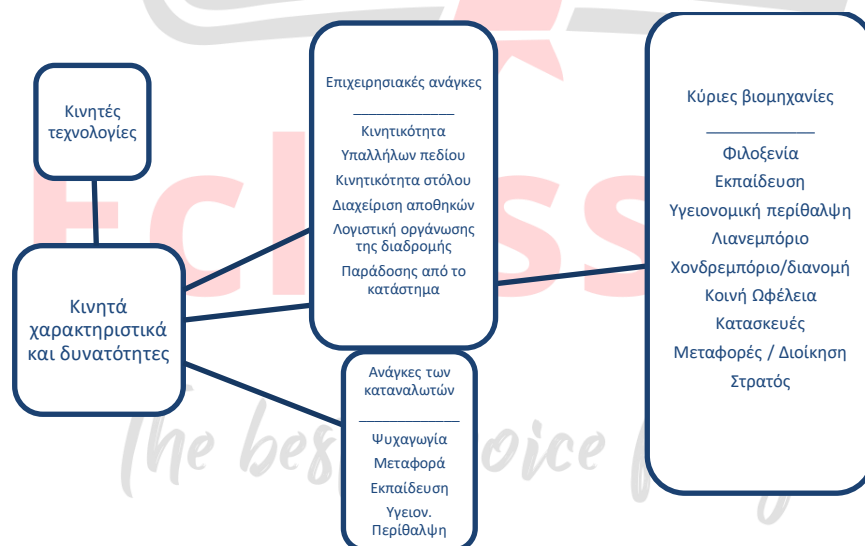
Κινητές τεχνολογίες

Κινητά χαρακτηριστικά και δυνατότητες

Επιχειρησιακές ανάγκες

Κινητικότητα
Υπαλλήλων πεδίου
Κινητικότητα στόλου
Διαχείριση αποθηκών
Λογιστική οργάνωση της διαδρομής
Παράδοσης από το κατάστημα

Ανάγκες των καταναλωτών

Ψυχαγωγία
Μεταφορά
Εκπαίδευση
Υγειον. Περίθαλψη

Κύριες βιομηχανίες

Φιλοξενία
Εκπαίδευση
Υγειονομική περίθαλψη
Λιανεμπόριο
Χονδρεμπόριο/διανομή
Κοινή Ωφέλεια
Κατασκευές
Μεταφορές / Διοίκηση
Στρατός

Eclass
the best choice f